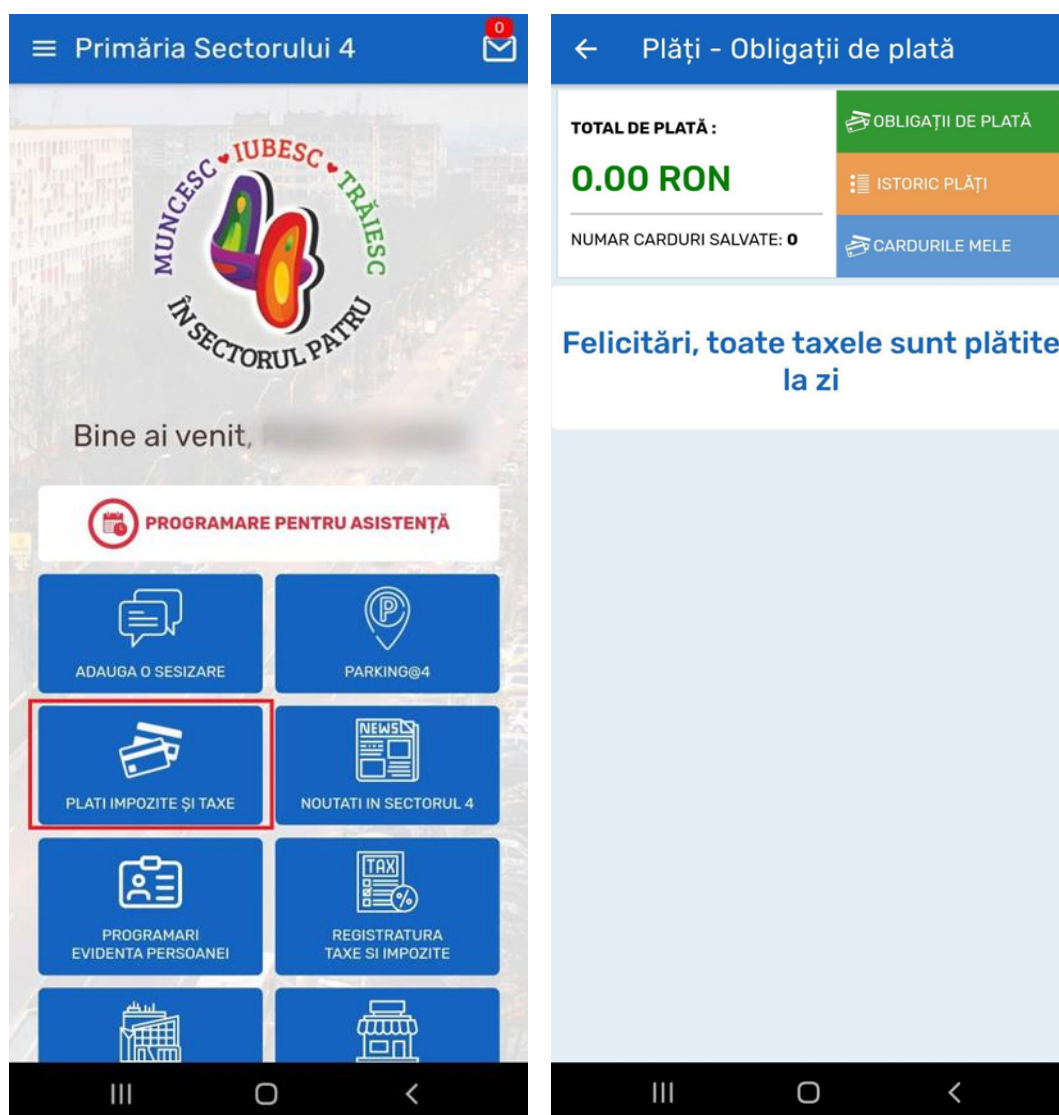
Primăria Sectorului 4

0

MUNCESC IUBESC TRĂIESC
ÎN SECTORUL PATRU

Bine ai venit, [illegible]

PROGRAMARE PENTRU ASISTENȚĂ

ADAUGA O SESIZARE

PARKING@4

PLATI IMPOZITE ŞI TAXE

NEWS

NOUTATI IN SECTORUL 4

PROGRAMARI EVIDENTA PERSOANEI

TAX

REGISTRATURA TAXE SI IMPOZITE

Plăți - Obligații de plată

TOTAL DE PLATĂ:

0.00 RON

NUMAR CARDURI SALVATE: 0

OBLIGAȚII DE PLATĂ

ISTORIC PLĂȚI

CARDURILE MELE

Felicitări, toate taxele sunt plătite la zi